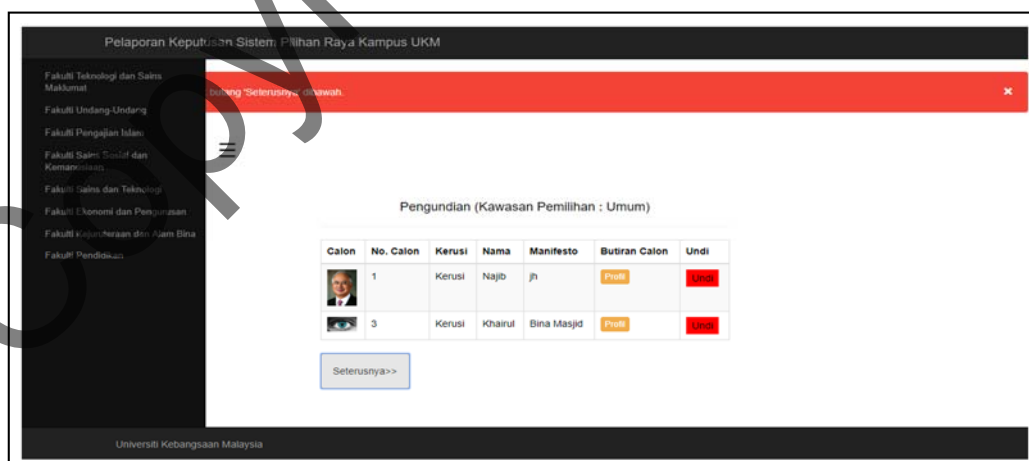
Pelaporan Keputusan Sistem Pilihan Raya Kampus UKM

Fakulti Teknologi dan Sains Maklumat
Fakulti Undang-Undang
Fakulti Pengajian Islam
Fakulti Sains Sosial dan Kemanusiaan
Fakulti Sains dan Teknologi
Fakulti Ekonomi dan Pengurusan
Fakulti Kejuruteraan dan Alam Bina
Fakulti Pendidikan

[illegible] butang 'Seterusnya' dibawah.

×

Pengundian (Kawasan Pemilihan : Umum)

| Calon | No. Calon | Kerusi | Nama | Manifesto | Butiran Calon | Undi |
|---|---|---|---|---|---|---|
| | 1 | Kerusi | Najib | jh | Profil | Undi |
| | 3 | Kerusi | Khairul | Bina Masjid | Profil | Undi |

Seterusnya>>

Universiti Kebangsaan Malaysia